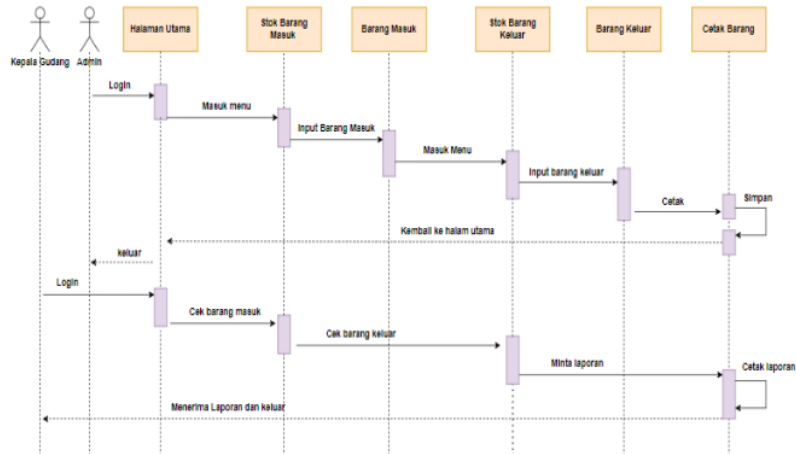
Kepala Gudang
Admin
Halaman Utama
Stok Barang Masuk
Barang Masuk
Stok Barang Keluar
Barang Keluar
Cetak Barang

Login
Masuk menu
Input Barang Masuk
Masuk Menu
Input barang keluar
Cetak
Simpan
Kembali ke halam utama
keluar
Login
Cek barang masuk
Cek barang keluar
Minta laporan
Cetak laporan
Menerima Laporan dan keluar